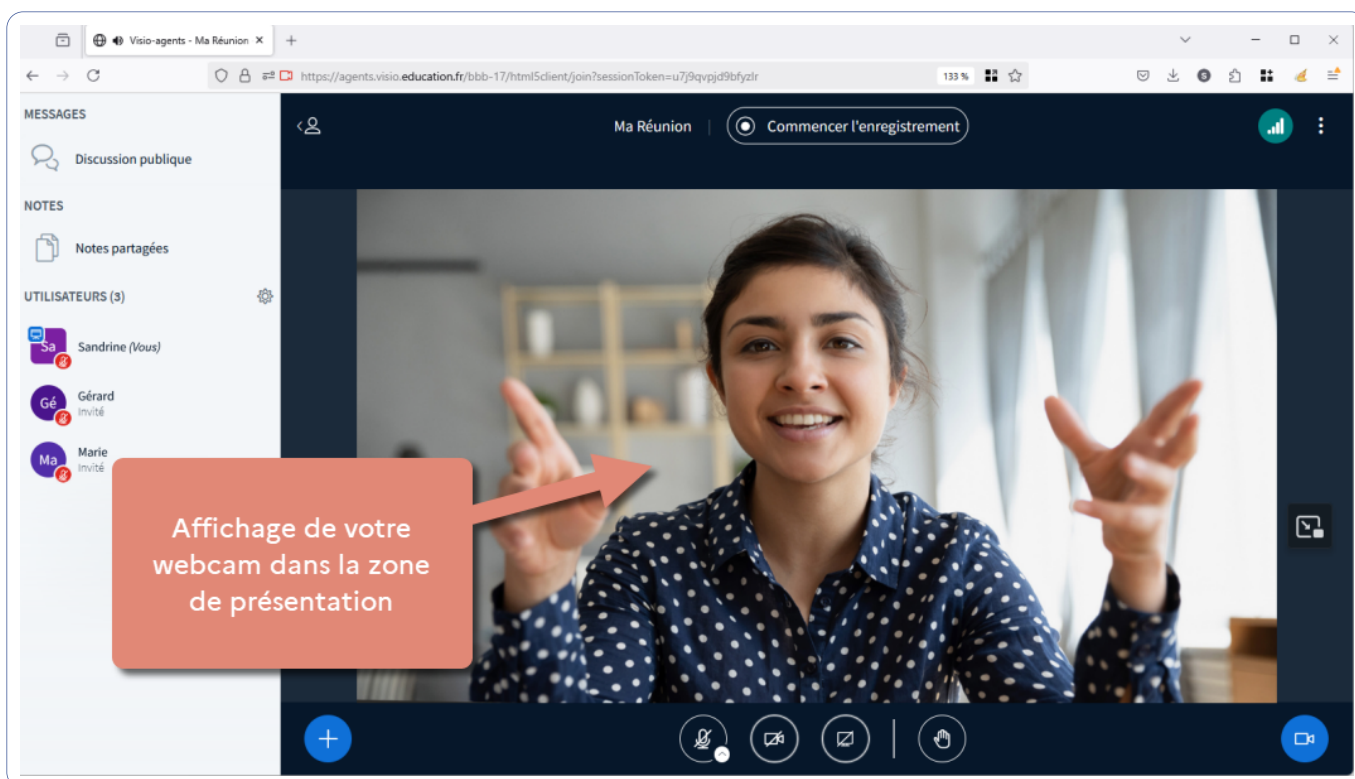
Visio-agents - Ma Réunion ×

https://agents.visio.education.fr/bbb-17/html5client/join?sessionToken=u7j9qvpjd9bfyzlr

133 %

MESSAGES

Discussion publique

NOTES

Notes partagées

UTILISATEURS (3)

Sa Sandrine (Vous)

Gé Gérard
Invité

Ma Marie
Invité

Ma Réunion

Commencer l'enregistrement

Affichage de votre webcam dans la zone de présentation